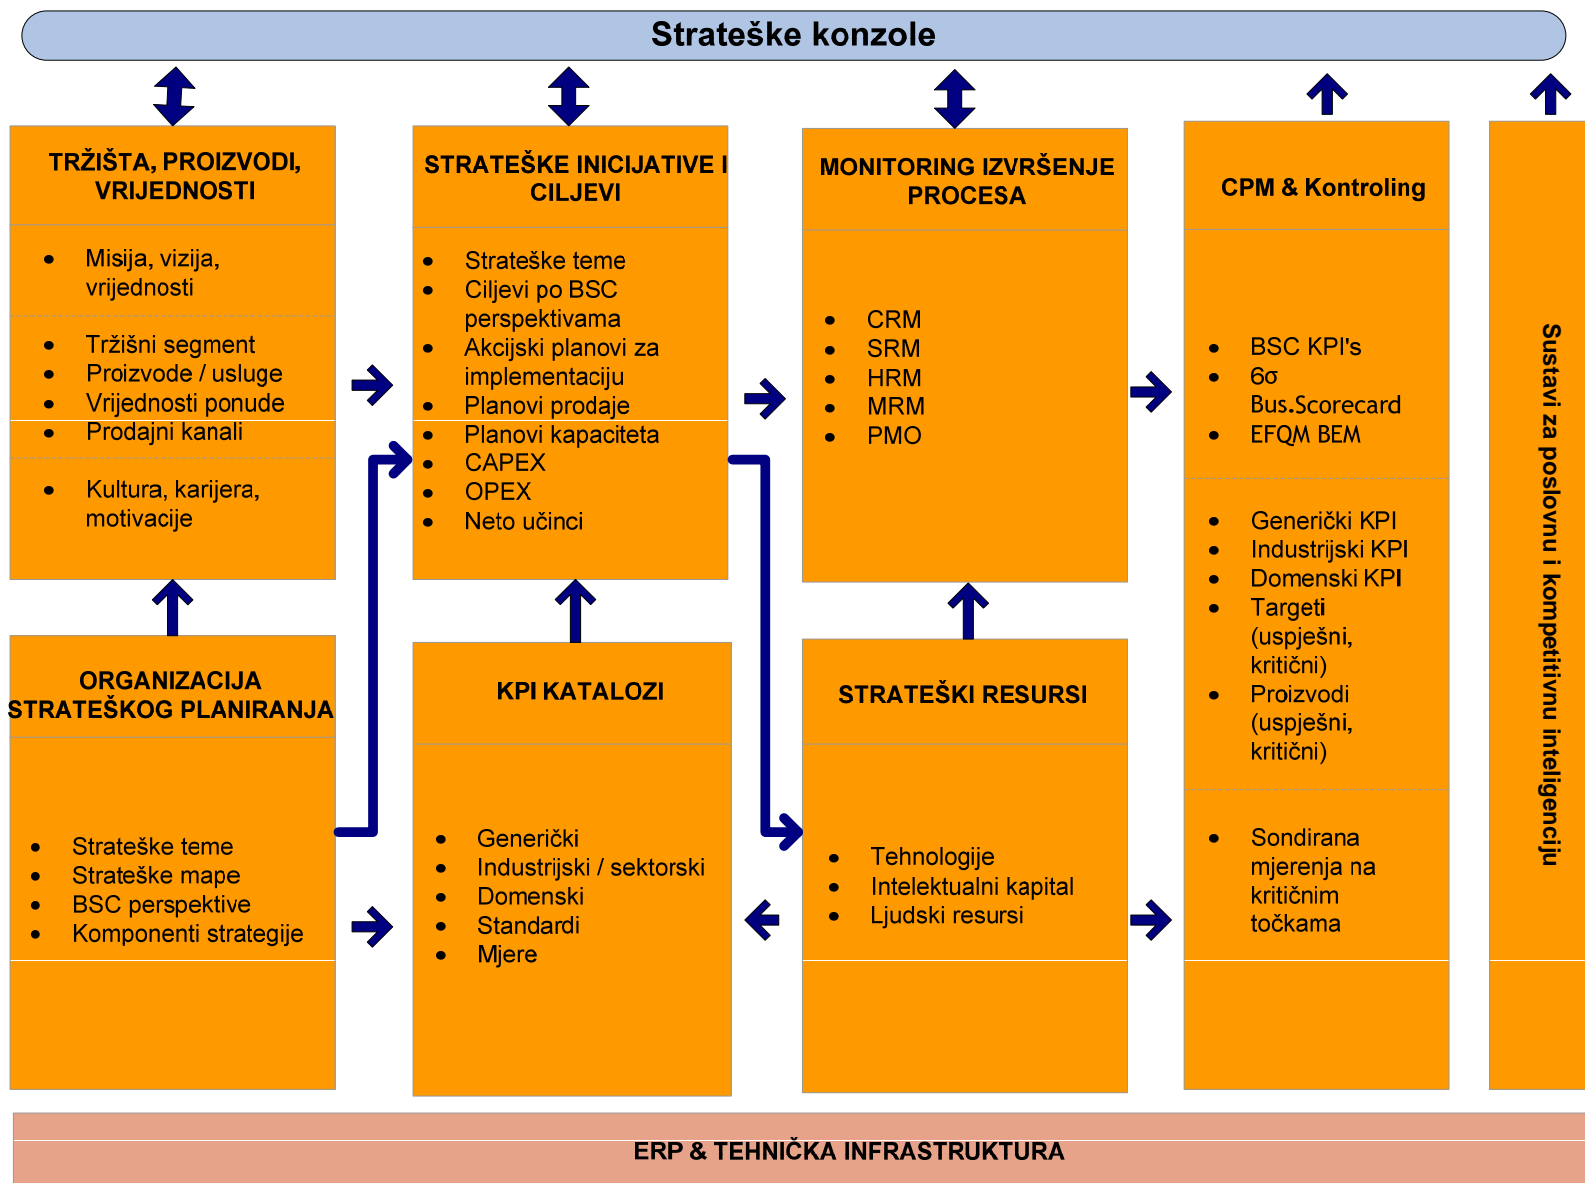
Strateške konzole

TRŽIŠTA, PROIZVODI, VRIJEDNOSTI

- Misija, vizija, vrijednosti
- Tržišni segment
- Proizvode / usluge
- Vrijednosti ponude
- Prodajni kanali
- Kultura, karijera, motivacije

STRATEŠKE INICIJATIVE I CILJEVI

- Strateške teme
- Ciljevi po BSC perspektivama
- Akcijski planovi za implementaciju
- Planovi prodaje
- Planovi kapaciteta
- CAPEX
- OPEX
- Neto učinci

MONITORING IZVRŠENJE PROCESA

- CRM
- SRM
- HRM
- MRM
- PMO

CPM & Kontroling

- BSC KPI's
- 6σ Bus.Scorecard
- EFQM BEM

- Generički KPI
- Industrijski KPI
- Domenski KPI
- Targeti (uspješni, kritični)
- Proizvodi (uspješni, kritični)

- Sondirana mjerenja na kritičnim točkama

Sustavi za poslovnu i kompetitivnu inteligenciju

ORGANIZACIJA STRATEŠKOG PLANIRANJA

- Strateške teme
- Strateške mape
- BSC perspektive
- Komponenti strategije

KPI KATALOZI

- Generički
- Industrijski / sektorski
- Domenski
- Standardi
- Mjere

STRATEŠKI RESURSI

- Tehnologije
- Intelektualni kapital
- Ljudski resursi

ERP & TEHNIČKA INFRASTRUKTURA